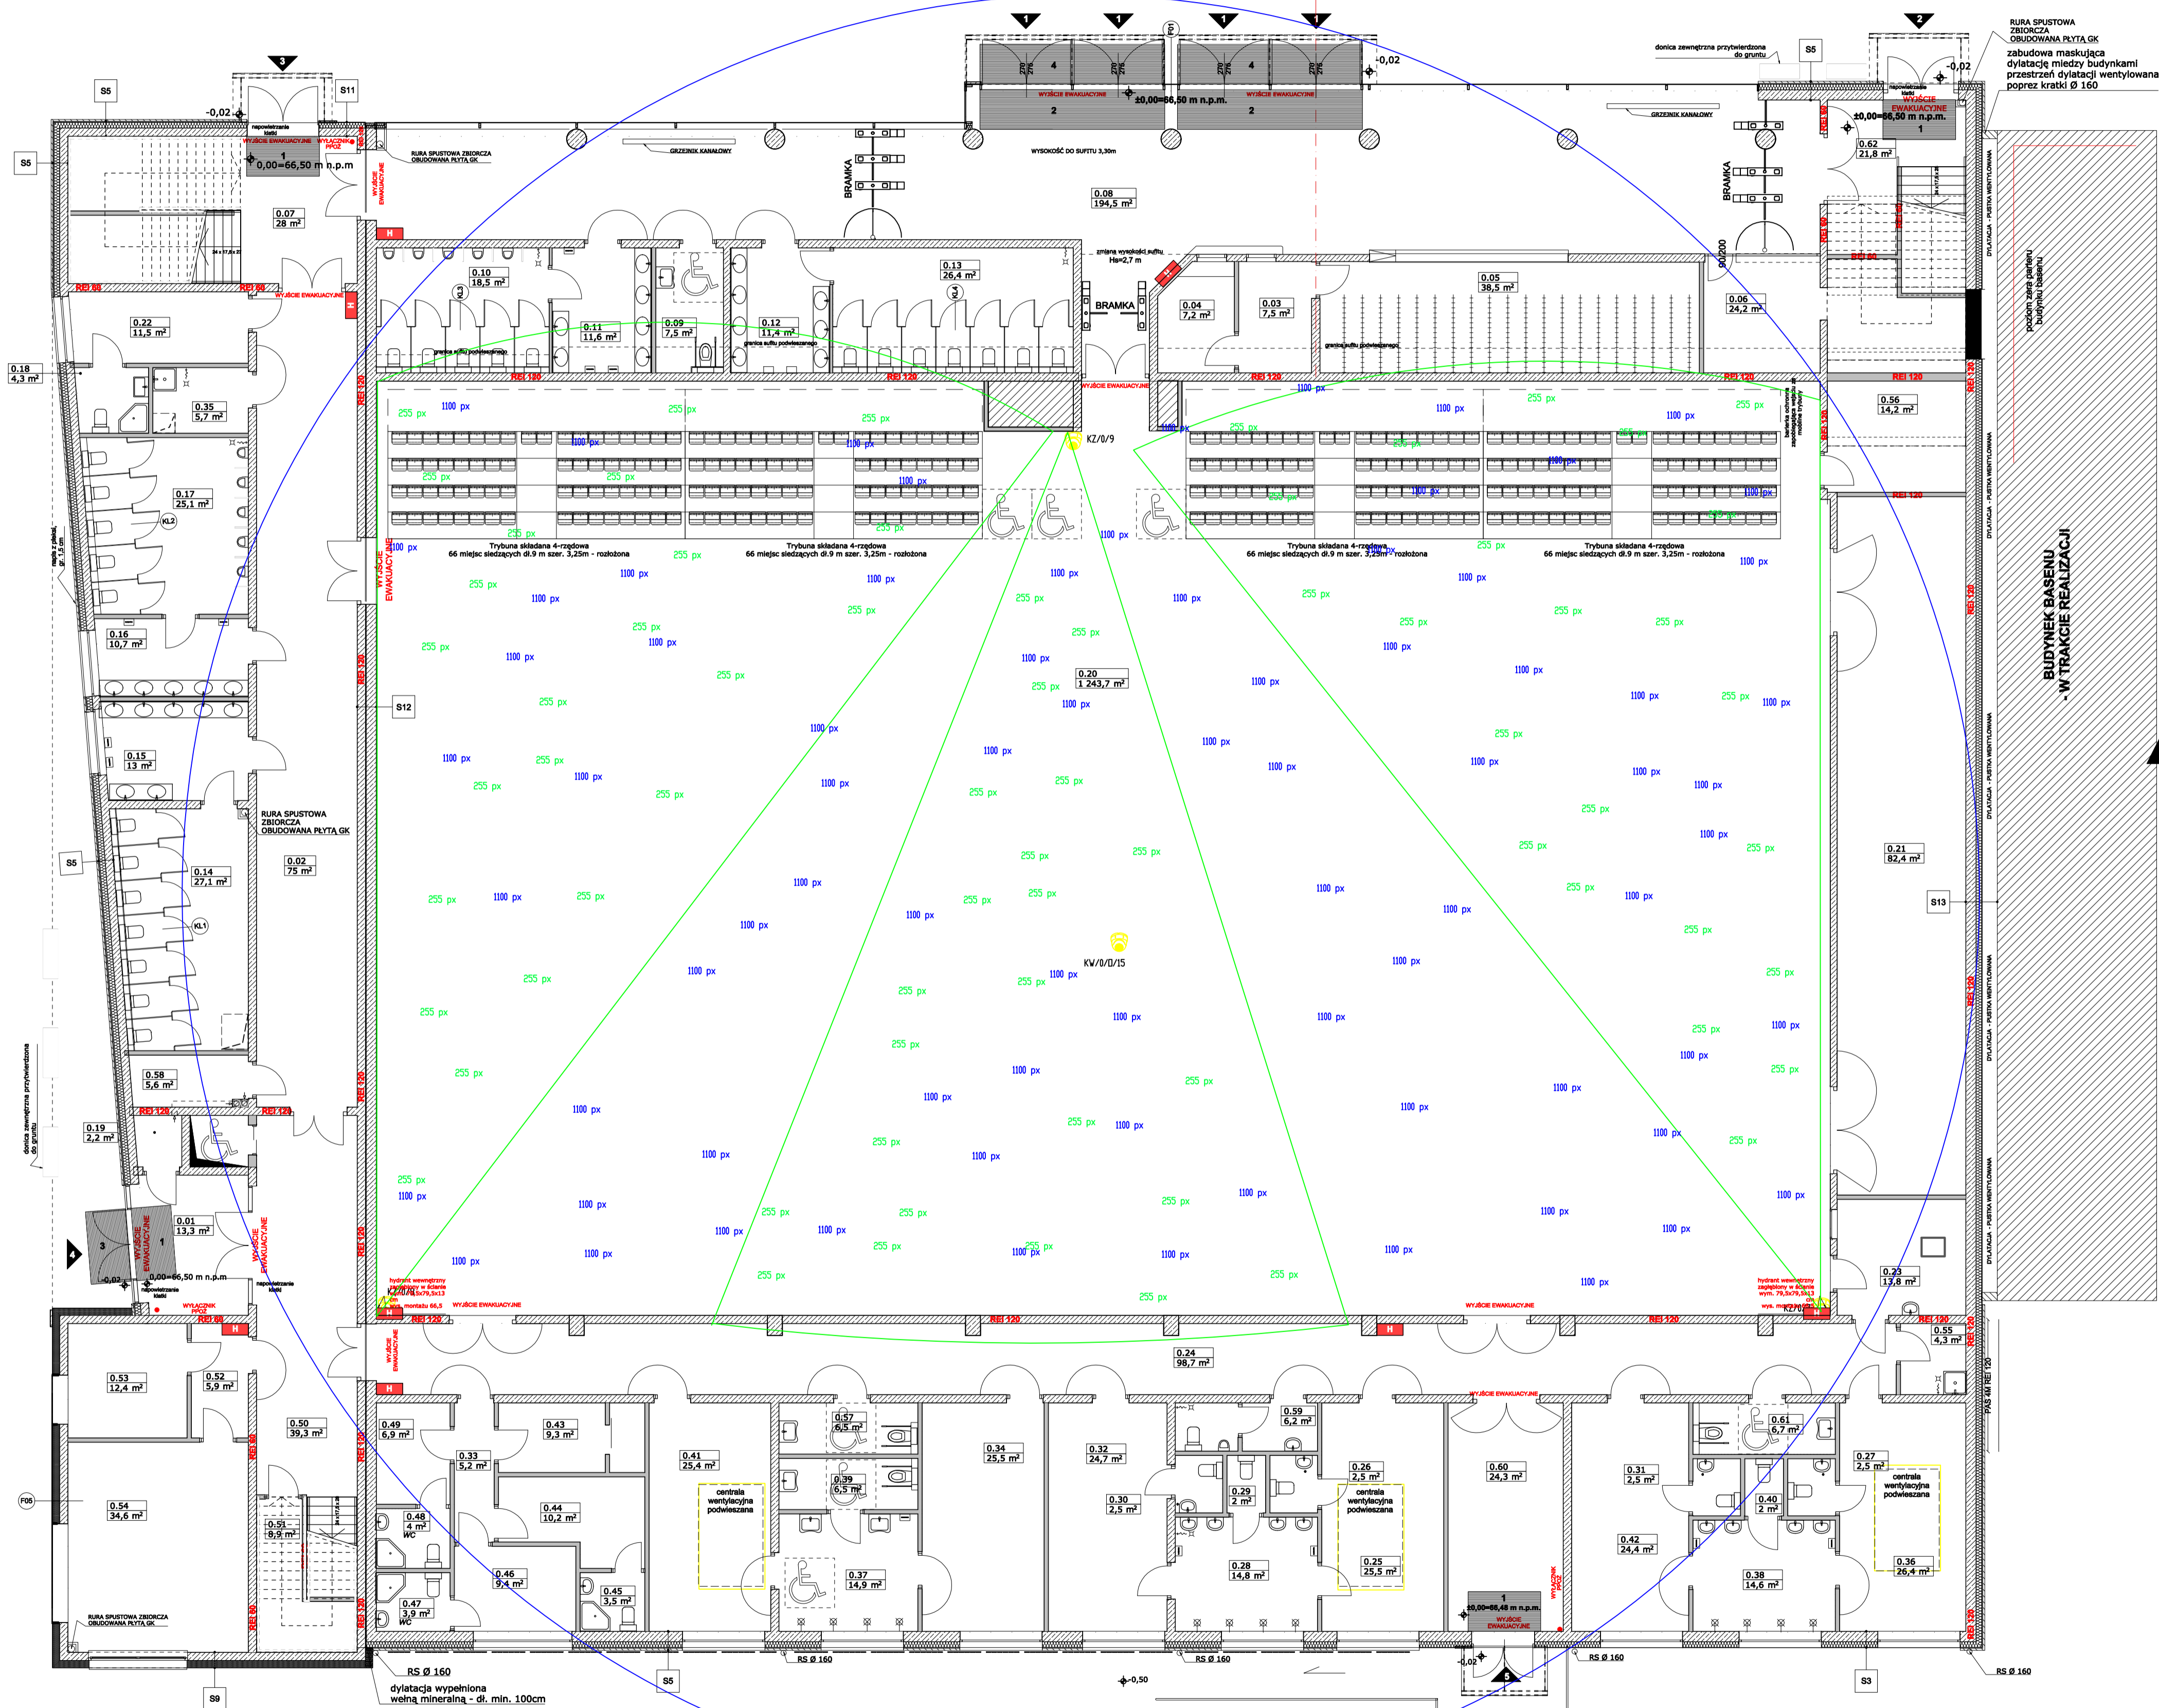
1 1 1 1 2 3

RURA SPUSTOWA ZBIORCZA OBUDOWANA PŁYTĄ GK
zabudowa maskująca dylatację miedzy budynkami przestrzeń dylatacji wentylowana poprzez kratki Ø 160

donica zewnętrzna przytwierdzona do gruntu

S5 S11 S5 S12 S5 S13 S9 S5 S3 F01 F05

-0,02

WYJŚCIE EWAKUACYJNE
±0,00=66,50 m n.p.m.
0,00=66,50 m n.p.m

RURA SPUSTOWA ZBIORCZA OBUDOWANA PŁYTĄ GK
GRZEJNIK KANAŁOWY
WYSOKOŚĆ DO SUFITU 3,30m
BRAMKA

0.07 28 m²
0.08 194,5 m²
0.10 18,5 m²
0.13 26,4 m²
0.11 11,6 m²
0.09 7,5 m²
0.12 11,4 m²
0.04 7,2 m²
0.03 7,5 m²
0.05 38,5 m²
0.06 24,2 m²
0.62 21,8 m²
0.22 11,5 m²
0.18 4,3 m²
0.35 5,7 m²
0.17 25,1 m²
0.16 10,7 m²
0.15 13 m²
0.14 27,1 m²
0.02 75 m²
0.58 5,6 m²
0.19 2,2 m²
0.01 13,3 m²
0.56 14,2 m²
0.20 1 243,7 m²
0.21 82,4 m²
0.23 13,8 m²
0.55 4,3 m²
0.24 98,7 m²
0.53 12,4 m²
0.52 5,9 m²
0.50 39,3 m²
0.54 34,6 m²
0.51 8,9 m²
0.49 6,9 m²
0.43 9,3 m²
0.33 5,2 m²
0.44 10,2 m²
0.48 4 m²
0.47 3,9 m²
0.46 9,4 m²
0.45 3,5 m²
0.41 25,4 m²
0.57 6,5 m²
0.39 6,5 m²
0.37 14,9 m²
0.34 25,5 m²
0.32 24,7 m²
0.30 2,5 m²
0.59 6,2 m²
0.29 2 m²
0.26 2,5 m²
0.28 14,8 m²
0.25 25,5 m²
0.60 24,3 m²
0.31 2,5 m²
0.42 24,4 m²
0.61 6,7 m²
0.40 2 m²
0.38 14,6 m²
0.27 2,5 m²
0.36 26,4 m²

zmiana wysokości sufitu Hs=2,7 m
granica sufitu podwieszanego
REI 120
REI 60
Trybuna składana 4-rzędowa 66 miejsc siedzących dł.9 m szer. 3,25m - rozłożona
KZ/0/9
KW/0/D/15
255 px
1100 px
hydrant wewnętrzny zagłębiony w ścianie
WYŁĄCZNIK PPOŻ
centrala wentylacyjna podwieszana
BUDYNEK BASENU - W TRAKCIE REALIZACJI
poziom zera parteru budynku basenu
DYLATACJA - PUSTKA WENTYLOWANA
RS Ø 160
dylatacja wypełniona wełną mineralną - dł. min. 100cm
-0,50
±0,00=66,48 m n.p.m.
WC